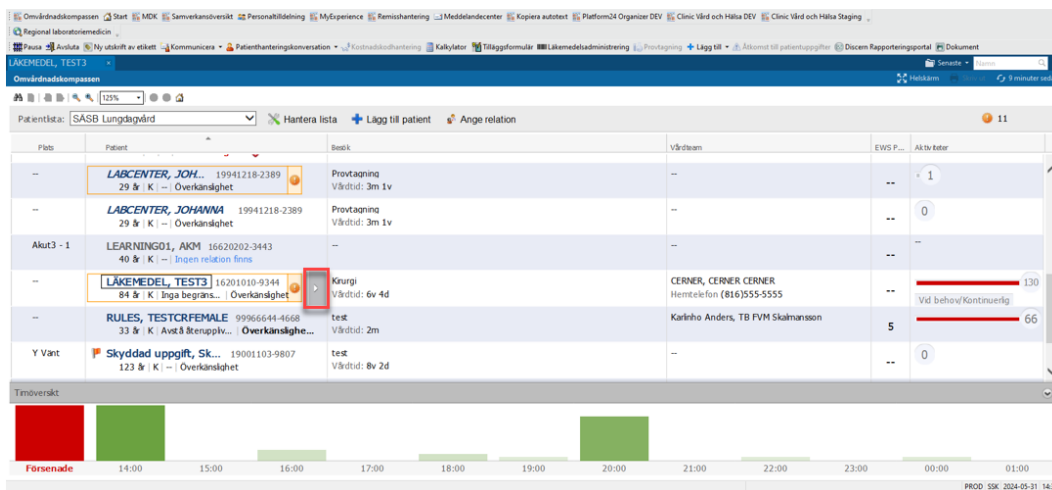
Omvårdnadskompassen Start MDK Samverkansöversikt Personaltilldelning MyExperience Remisshantering Meddelandecenter Kopiera autotext Platform24 Organizer DEV Clinic Vård och Hälsa DEV Clinic Vård och Hälsa Staging

Regional laboratoriemedicin

Pausa Avsluta Ny utskrift av etikett Kommunicera Patienthanteringskonversation Kostnadskodhantering Kalkylator Tilläggsformulär Läkemedelsadministrering Provtagning Lägg till Åtkomst till patientuppgifter Discern Rapporteringsportal Dokument

LÄKEMEDEL, TEST3

Omvårdnadskompassen

Senaste Namn

Helskärm 9 minuter sed

125%

Patientlista: SÄSB Lungdagvård Hantera lista Lägg till patient Ange relation 11

| Plats | Patient | Besök | Vårdteam | EWS P... | Aktiviteter |
|---|---|---|---|---|---|
| -- | LABCENTER, JOH... 19941218-2389<br>29 år \| K \| Överkänslighet | Provtagning<br>Vårdtid: 3m 1v | -- | -- | 1 |
| -- | LABCENTER, JOHANNA 19941218-2389<br>29 år \| K \| Överkänslighet | Provtagning<br>Vårdtid: 3m 1v | -- | -- | 0 |
| Akut3 - 1 | LEARNING01, AKM 16620202-3443<br>40 år \| -- \| Ingen relation finns | -- | -- | -- | -- |
| -- | LÄKEMEDEL, TEST3 16201010-9344<br>84 år \| K \| Inga begräns... \| Överkänslighet | Kirurgi<br>Vårdtid: 6v 4d | CERNER, CERNER CERNER<br>Hemtelefon (816)555-5555 | -- | 130<br>Vid behov/Kontinuerlig |
| -- | RULES, TESTCRFEMALE 99966644-4668<br>33 år \| K \| Avstå återuppliv... \| Överkänslighe... | test<br>Vårdtid: 2m | Karlnho Anders, TB FVM Skalmansson | 5 | 66 |
| Y Vänt | Skyddad uppgift, Sk... 19001103-9807<br>123 år \| K \| -- \| Överkänslighet | test<br>Vårdtid: 8v 2d | -- | -- | 0 |

Timöversikt

Försenade 14:00 15:00 16:00 17:00 18:00 19:00 20:00 21:00 22:00 23:00 00:00 01:00

PROD SSK 2024-05-31 14: